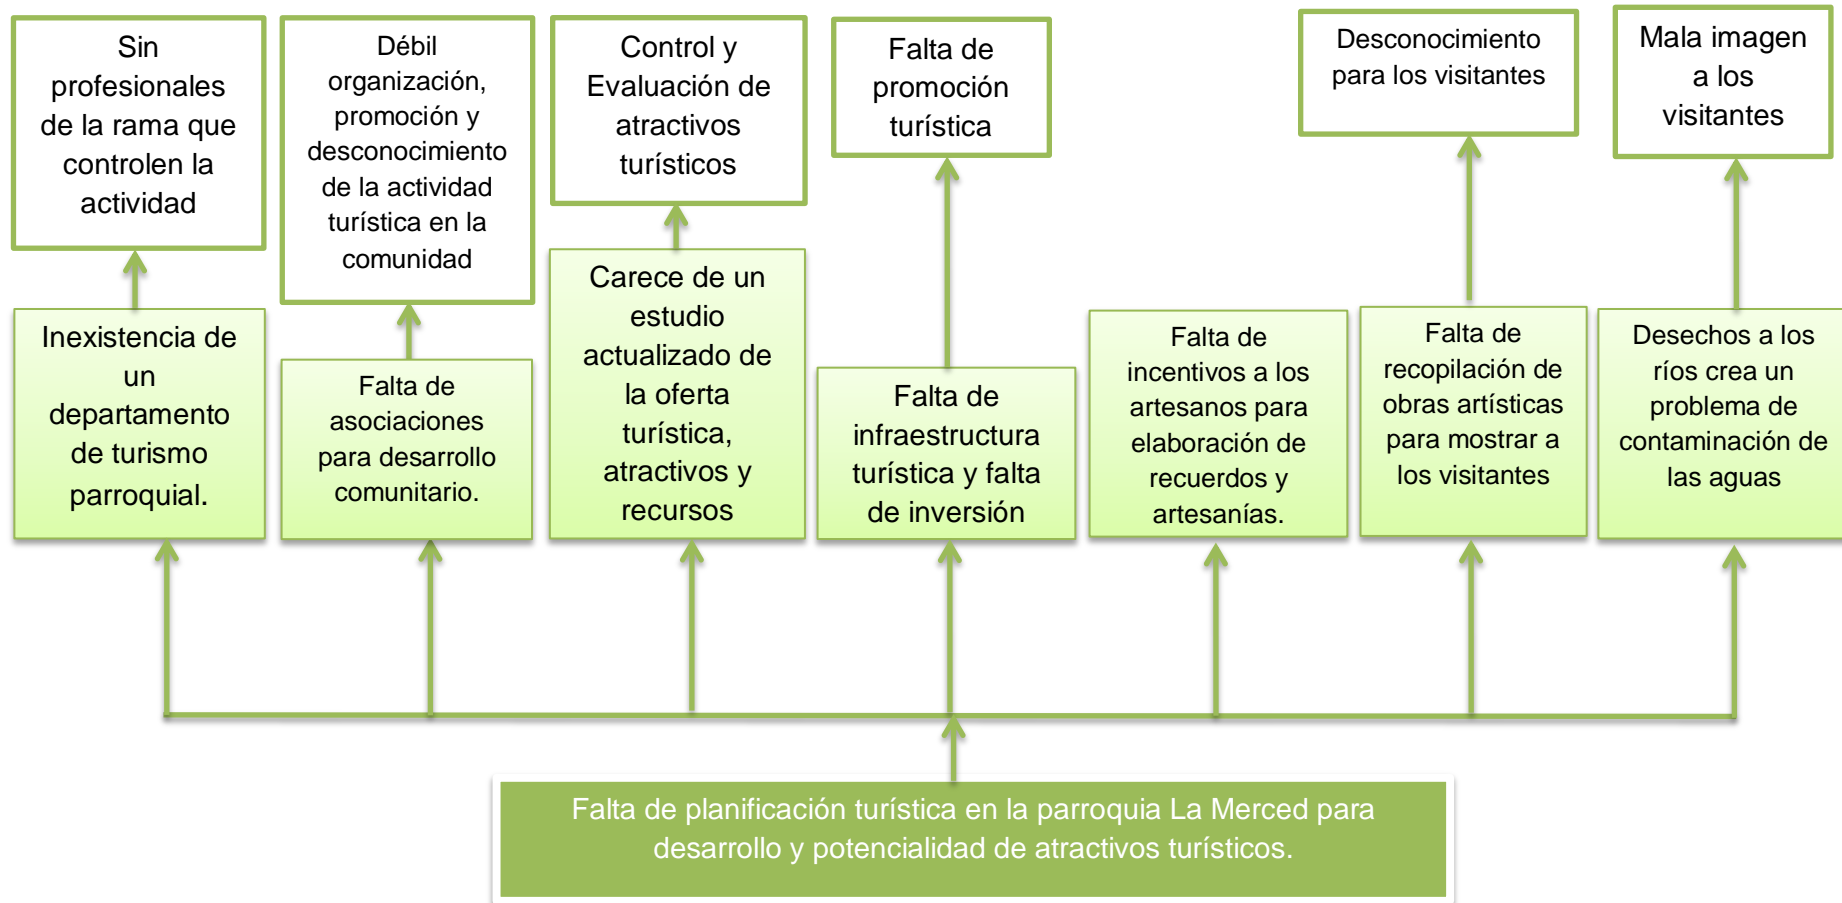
Sin profesionales de la rama que controlen la actividad

Débil organización, promoción y desconocimiento de la actividad turística en la comunidad

Control y Evaluación de atractivos turísticos

Falta de promoción turística

Desconocimiento para los visitantes

Mala imagen a los visitantes

Inexistencia de un departamento de turismo parroquial.

Falta de asociaciones para desarrollo comunitario.

Carece de un estudio actualizado de la oferta turística, atractivos y recursos

Falta de infraestructura turística y falta de inversión

Falta de incentivos a los artesanos para elaboración de recuerdos y artesanías.

Falta de recopilación de obras artísticas para mostrar a los visitantes

Desechos a los ríos crea un problema de contaminación de las aguas

Falta de planificación turística en la parroquia La Merced para desarrollo y potencialidad de atractivos turísticos.